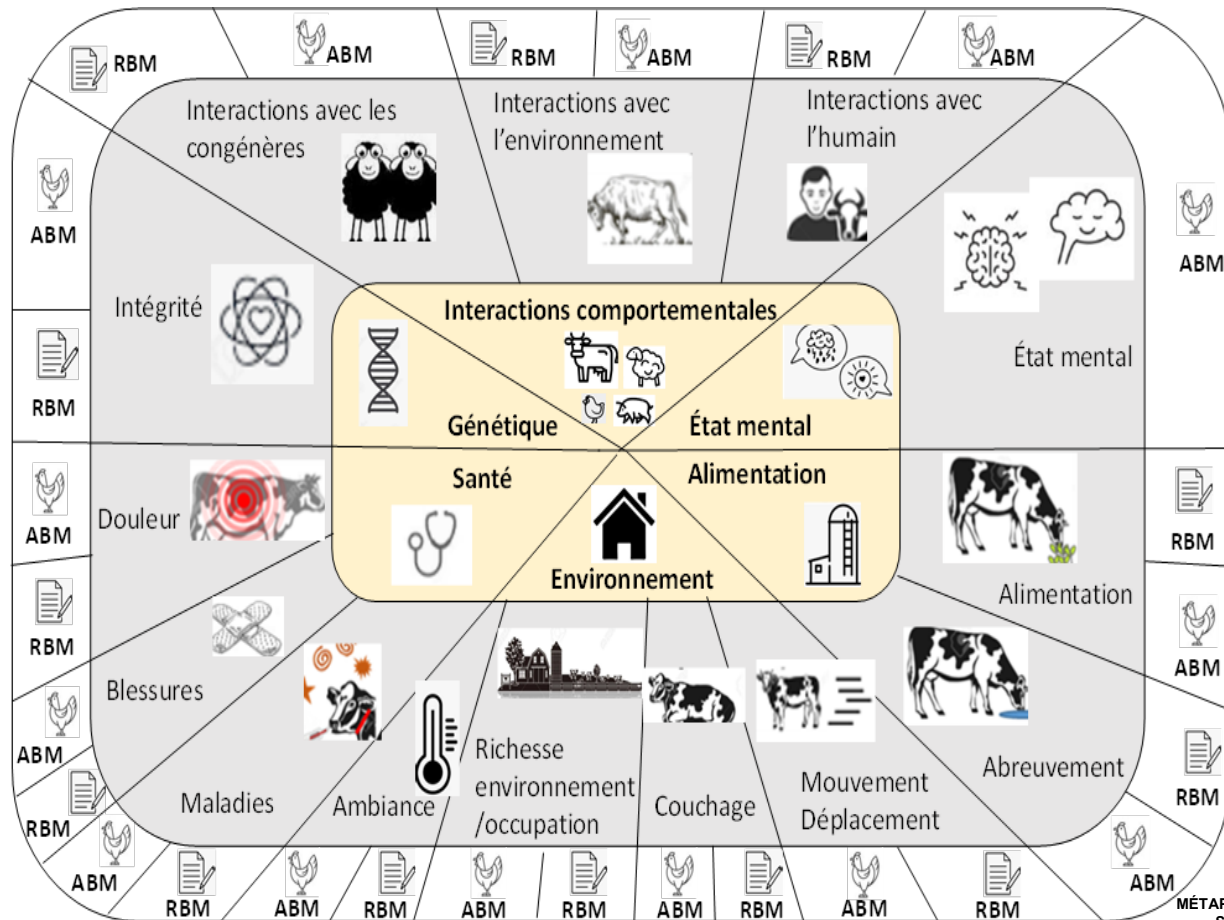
RBM
ABM
RBM
ABM
RBM
ABM

Interactions avec les congénères

Interactions avec l'environnement

Interactions avec l'humain

ABM

ABM

Intégrité

Interactions comportementales

État mental

RBM

Génétique

État mental

Santé

Alimentation

ABM

RBM

Douleur

Environnement

Alimentation

RBM

ABM

Blessures

ABM

Richesse environnement /occupation

Mouvement Déplacement

Abreuvement

RBM

RBM

Maladies

Ambiance

Couchage

ABM

ABM

ABM

RBM

ABM

RBM

ABM

RBM

ABM

RBM

ABM

RBM

MÉTAP